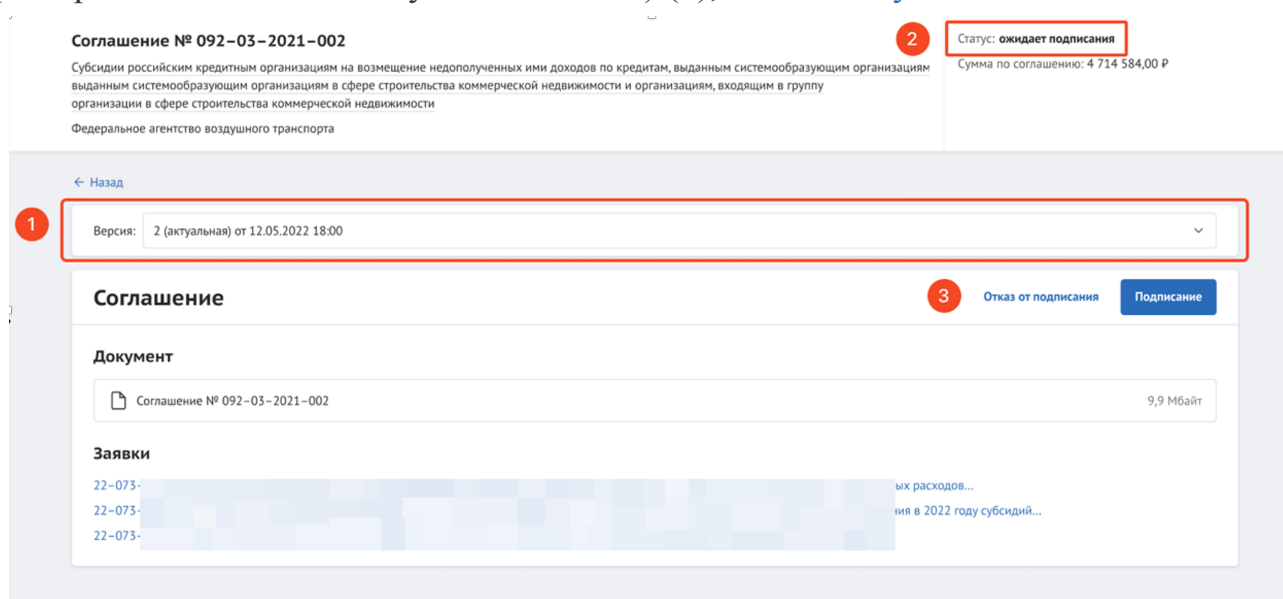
Соглашение № 092–03–2021–002

Субсидии российским кредитным организациям на возмещение недополученных ими доходов по кредитам, выданным системообразующим организациям выданным системообразующим организациям в сфере строительства коммерческой недвижимости и организациям, входящим в группу организации в сфере строительства коммерческой недвижимости

Федеральное агентство воздушного транспорта

2

Статус: ожидает подписания

Сумма по соглашению: 4 714 584,00 ₽

← Назад

1

Версия: 2 (актуальная) от 12.05.2022 18:00

Соглашение

3

Отказ от подписания

Подписание

Документ

Соглашение № 092–03–2021–002

9,9 Мбайт

Заявки

22–073- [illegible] ых расходов...

22–073- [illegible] ния в 2022 году субсидий...

22–073- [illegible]